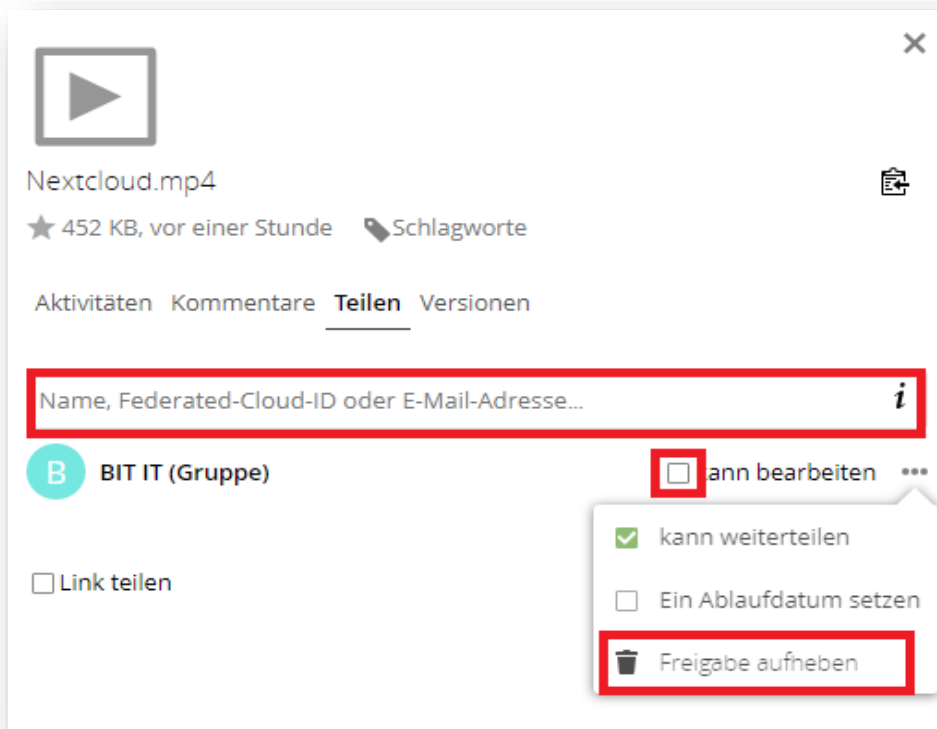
×

Nextcloud.mp4

452 KB, vor einer Stunde Schlagworte

Aktivitäten Kommentare Teilen Versionen

Name, Federated-Cloud-ID oder E-Mail-Adresse...

i

B BIT IT (Gruppe)

kann bearbeiten •••

kann weiterteilen

Ein Ablaufdatum setzen

Freigabe aufheben

Link teilen